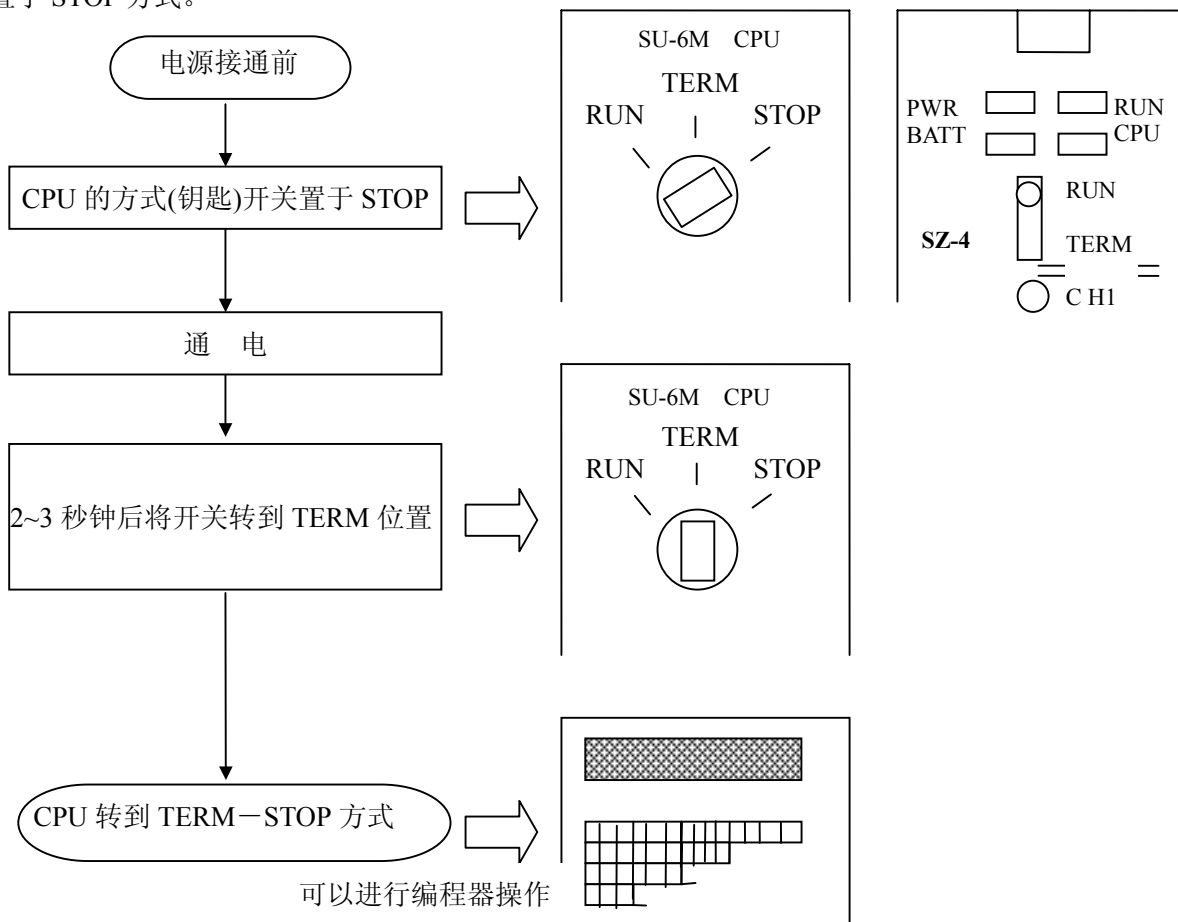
置于 STOP 方式。

电源接通前

CPU 的方式(钥匙)开关置于 STOP

通 电

2~3 秒钟后将开关转到 TERM 位置

CPU 转到 TERM－STOP 方式

可以进行编程器操作

SU-6M CPU
TERM
RUN STOP

PWR
BATT
RUN
CPU
RUN
SZ-4
TERM
C H1

SU-6M CPU
TERM
RUN STOP